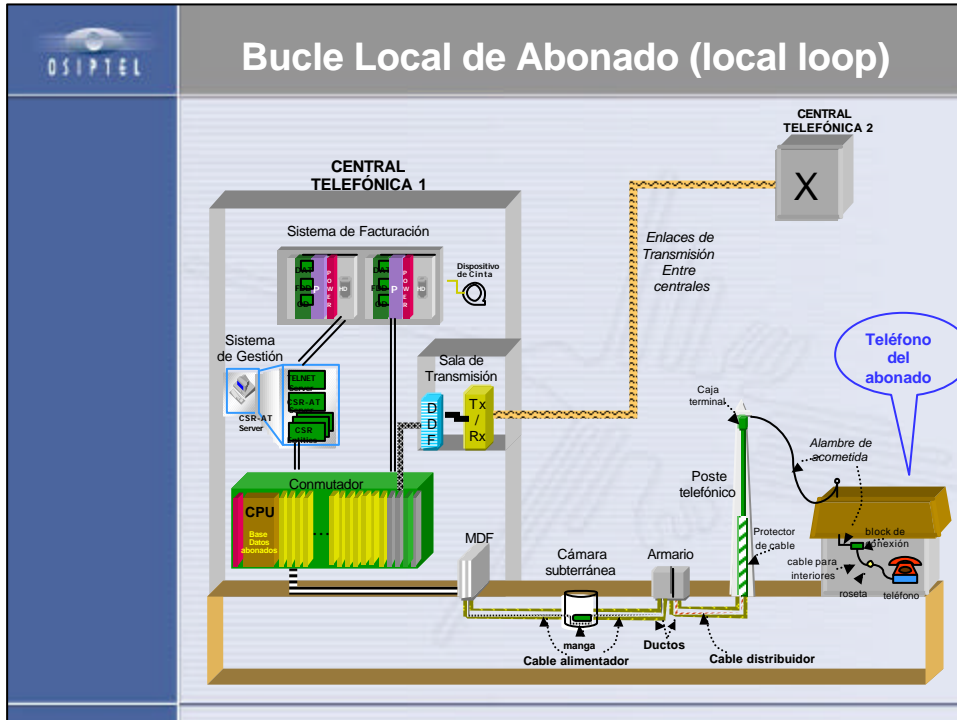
OSIPTEL

Bucle Local de Abonado (local loop)

CENTRAL TELEFÓNICA 2

X

CENTRAL TELEFÓNICA 1

Sistema de Facturación

Dispositivo de Cinta

Enlaces de Transmisión Entre centrales

Sistema de Gestión

CSR-AT Server

ELNET

CSR-AT

CSR

Sala de Transmisión

D D F

Tx / Rx

Teléfono del abonado

Caja terminal

Alambre de acometida

Poste telefónico

Conmutador

CPU

Base Datos abonados

MDF

Protector de cable

block de conexión

cable para interiores

roseta

teléfono

Cámara subterránea

Armario

manga

Cable alimentador

Ductos

Cable distribuidor